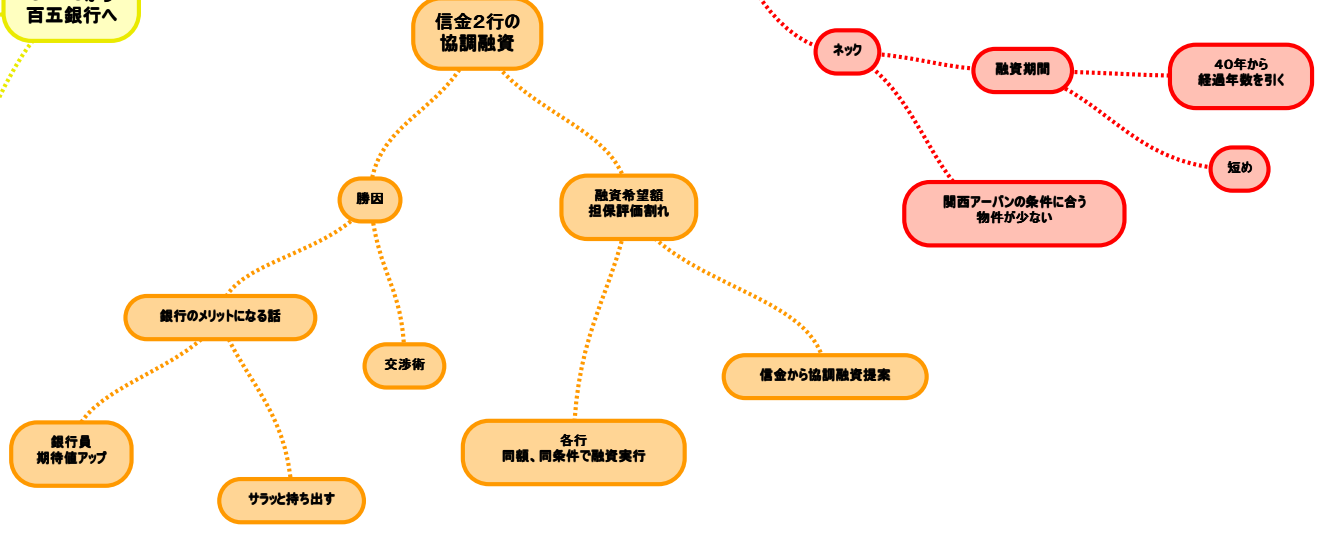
百五銀行へ

信金2行の
協調融資

勝因

融資希望額
担保評価割れ

銀行のメリットになる話

交渉術

信金から協調融資提案

銀行員
期待値アップ

サラッと持ち出す

各行
同額、同条件で融資実行

ネック

融資期間

40年から
経過年数を引く

短め

関西アーバンの条件に合う
物件が少ない